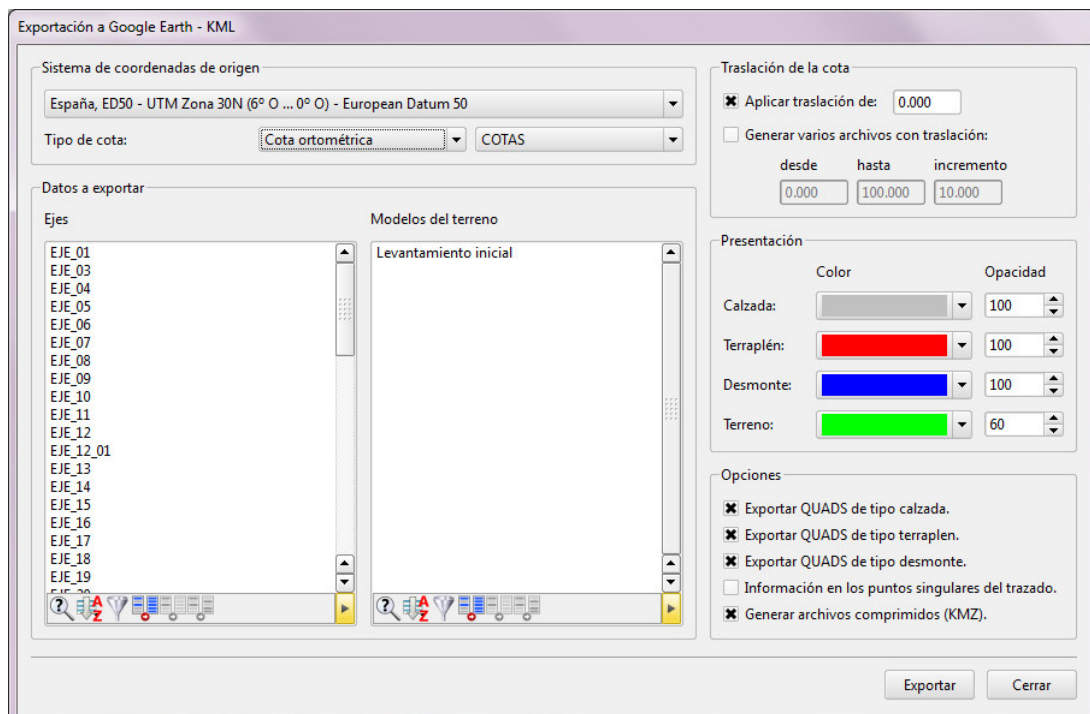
Exportación a Google Earth - KML

Sistema de coordenadas de origen

España, ED50 - UTM Zona 30N (6° O ... 0° O) - European Datum 50

Tipo de cota: Cota ortométrica COTAS

Datos a exportar

Ejes

EJE_01
EJE_03
EJE_04
EJE_05
EJE_06
EJE_07
EJE_08
EJE_09
EJE_10
EJE_11
EJE_12
EJE_12_01
EJE_13
EJE_14
EJE_15
EJE_16
EJE_17
EJE_18
EJE_19
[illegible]

Modelos del terreno

Levantamiento inicial

Traslación de la cota

Aplicar traslación de: 0.000

Generar varios archivos con traslación:

desde hasta incremento

0.000 100.000 10.000

Presentación

Color Opacidad

Calzada: 100

Terraplén: 100

Desmonte: 100

Terreno: 60

Opciones

Exportar QUADS de tipo calzada.

Exportar QUADS de tipo terraplen.

Exportar QUADS de tipo desmonte.

Información en los puntos singulares del trazado.

Generar archivos comprimidos (KMZ).

Exportar Cerrar